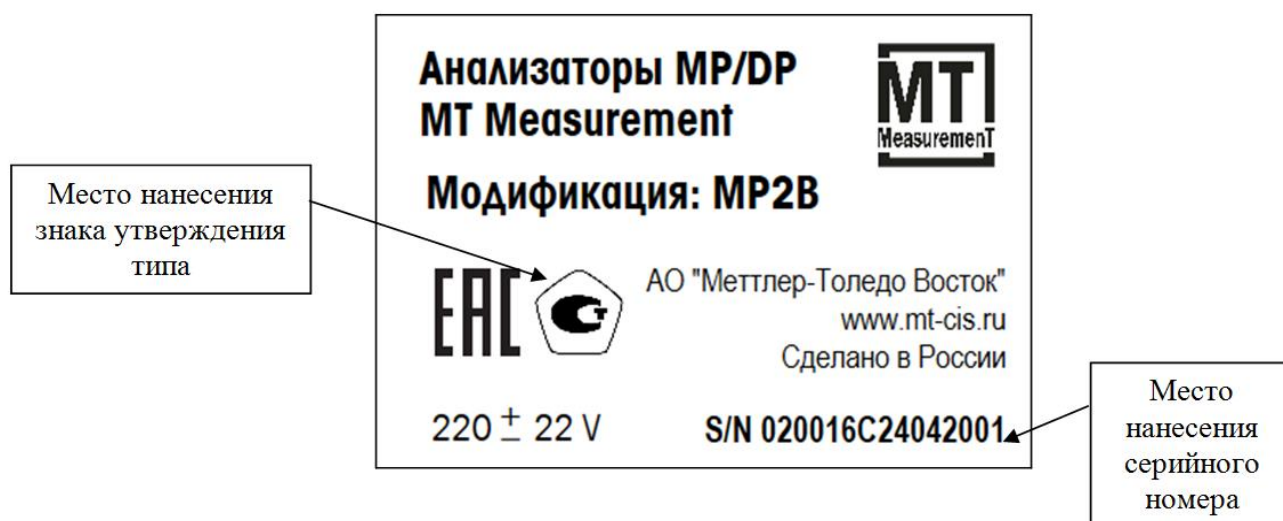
Анализаторы MP/DP
MT Measurement

MT
MeasuremenT

Модификация: MP2B

Место нанесения знака утверждения типа

EAC

АО "Меттлер-Толедо Восток"
www.mt-cis.ru
Сделано в России

$220 \pm 22$ V

S/N 020016C24042001

Место нанесения серийного номера